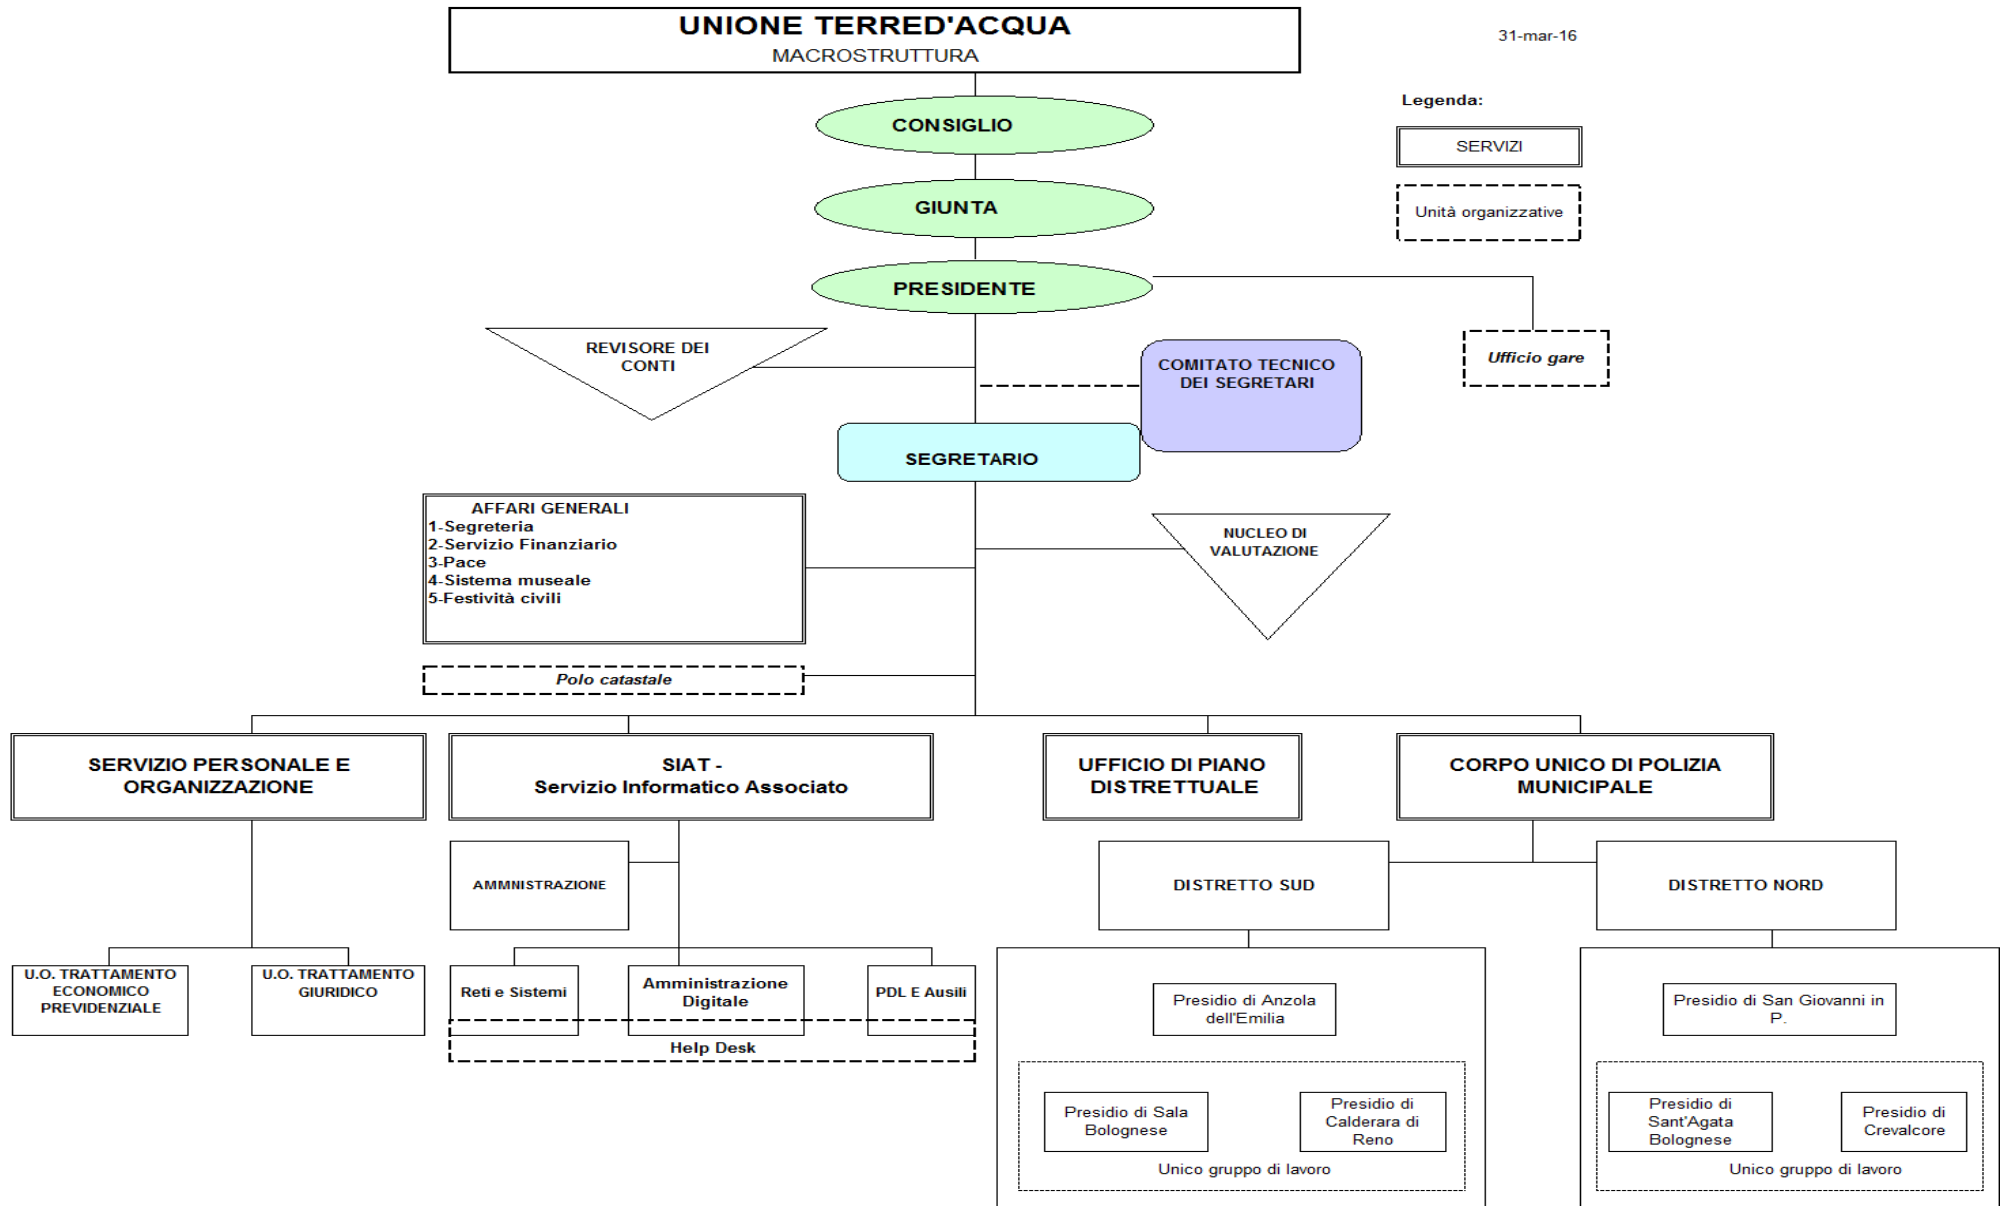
UNIONE TERRED'ACQUA
MACROSTRUTTURA

31-mar-16

Legenda:

SERVIZI

Unità organizzative

CONSIGLIO

GIUNTA

PRESIDENTE

Ufficio gare

REVISORE DEI CONTI

COMITATO TECNICO DEI SEGRETARI

SEGRETARIO

AFFARI GENERALI
1-Segreteria
2-Servizio Finanziario
3-Pace
4-Sistema museale
5-Festività civili

NUCLEO DI VALUTAZIONE

Polo catastale

SERVIZIO PERSONALE E ORGANIZZAZIONE

SIAT - Servizio Informatico Associato

UFFICIO DI PIANO DISTRETTUALE

CORPO UNICO DI POLIZIA MUNICIPALE

AMMNISTRAZIONE

DISTRETTO SUD

DISTRETTO NORD

U.O. TRATTAMENTO ECONOMICO PREVIDENZIALE

U.O. TRATTAMENTO GIURIDICO

Reti e Sistemi

Amministrazione Digitale

PDL E Ausili

Help Desk

Presidio di Anzola dell'Emilia

Presidio di Sala Bolognese

Presidio di Calderara di Reno

Unico gruppo di lavoro

Presidio di San Giovanni in P.

Presidio di Sant'Agata Bolognese

Presidio di Crevalcore

Unico gruppo di lavoro